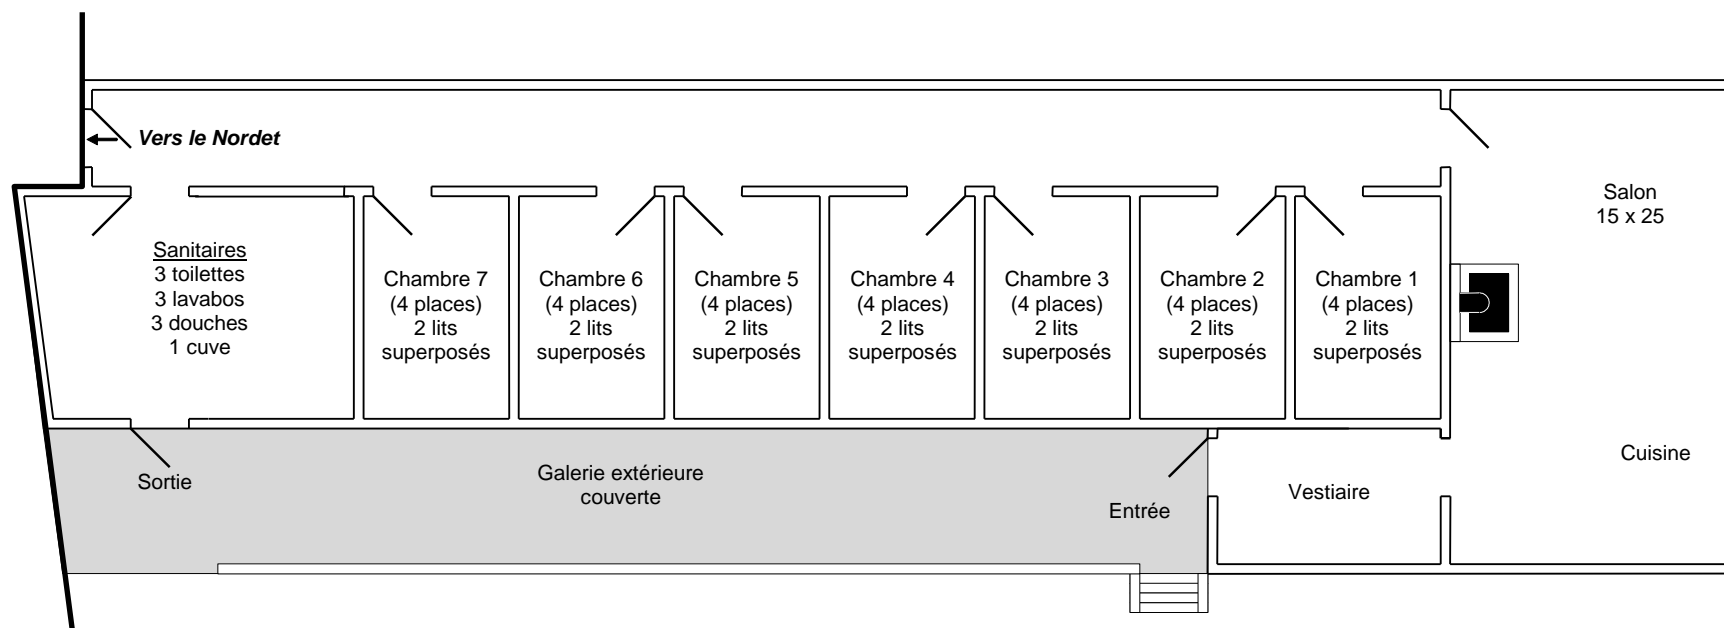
Vers le Nordet

Salon
15 x 25

Sanitaires
3 toilettes
3 lavabos
3 douches
1 cuve

Chambre 7
(4 places)
2 lits
superposés

Chambre 6
(4 places)
2 lits
superposés

Chambre 5
(4 places)
2 lits
superposés

Chambre 4
(4 places)
2 lits
superposés

Chambre 3
(4 places)
2 lits
superposés

Chambre 2
(4 places)
2 lits
superposés

Chambre 1
(4 places)
2 lits
superposés

Cuisine

Sortie

Galerie extérieure
couverte

Entrée

Vestiaire